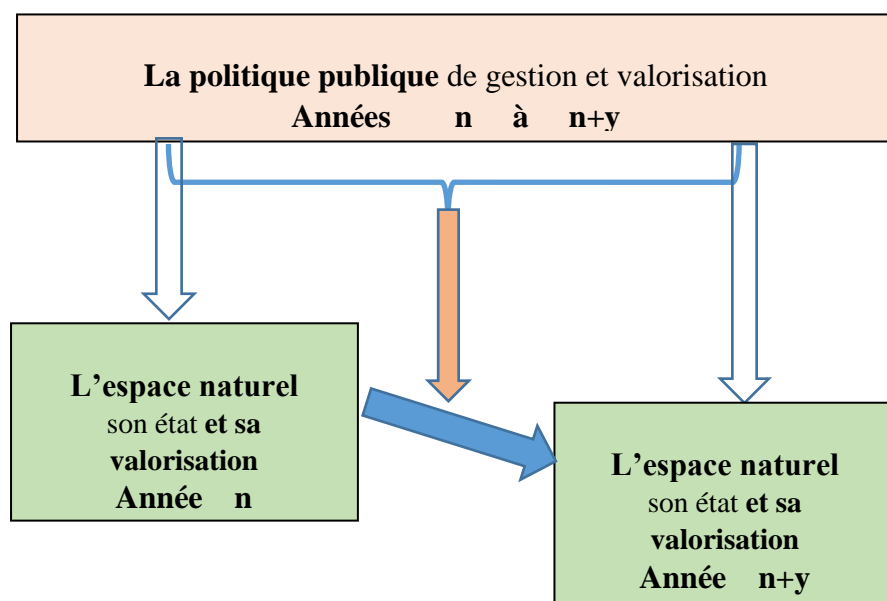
**La politique publique** de gestion et valorisation
**Années n à n+y**

**L’espace naturel**
son état **et sa valorisation**
**Année n**

**L’espace naturel**
son état **et sa valorisation**
**Année n+y**